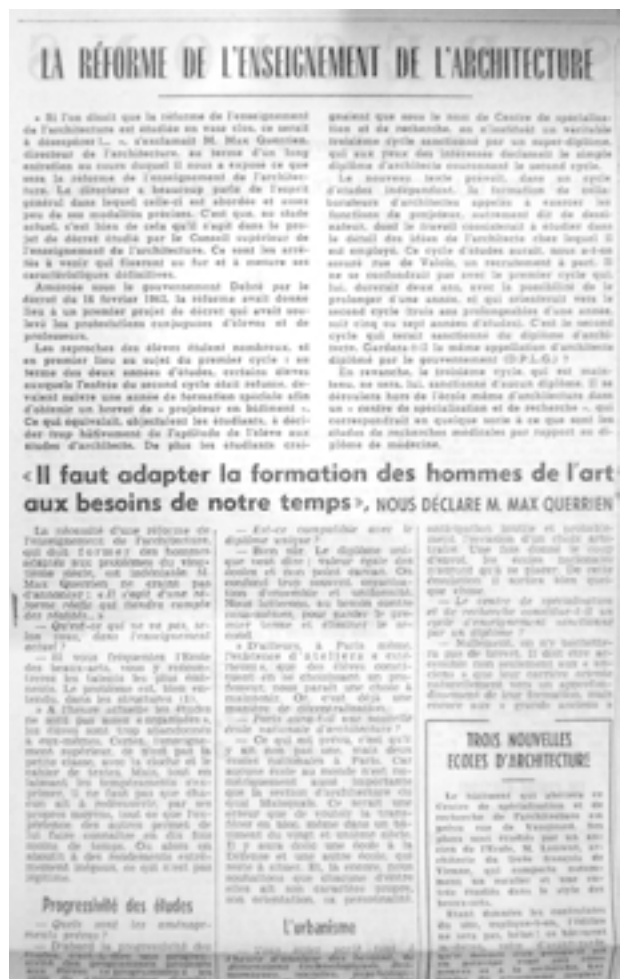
LA RÉFORME DE L'ENSEIGNEMENT DE L'ARCHITECTURE

« Si l'on disait que la réforme de l'enseignement de l'architecture est étudiée en vase clos, ce serait à désespérer !... », s'exclamait M. Max Querrien, directeur de l'architecture, au terme d'un long entretien au cours duquel il nous a exposé ce que sera la réforme de l'enseignement de l'architecture. Le directeur a beaucoup parlé de l'esprit général dans lequel celle-ci est abordée et assez peu de ses modalités précises. C'est que, au stade actuel, c'est bien de cela qu'il s'agit dans le projet de décret étudié par le Conseil supérieur de l'enseignement de l'architecture. Ce sont les arrêtés à venir qui fixeront au fur et à mesure ses caractéristiques définitives.

Amorcée sous le gouvernement Debré par le décret du 16 février 1962, la réforme avait donné lieu à un premier projet de décret qui avait soulevé les protestations conjuguées d'élèves et de professeurs.

Les reproches des élèves étaient nombreux, et en premier lieu au sujet du premier cycle : au terme des deux années d'études, certains élèves auxquels l'entrée du second cycle était refusée, devaient suivre une année de formation spéciale afin d'obtenir un brevet de « projeteur en bâtiment ». Ce qui équivalait, objectaient les étudiants, à décider trop hâtivement de l'aptitude de l'élève aux études d'architecte. De plus les étudiants craignaient que sous le nom de Centre de spécialisation et de recherche, ne s'instituât un véritable troisième cycle sanctionné par un super-diplôme, qui aux yeux des intéressés déclasserait le simple diplôme d'architecte sanctionnant le second cycle.

Le nouveau texte prévoit, dans un cycle d'études indépendant, la formation de collaborateurs d'architectes appelés à exercer les fonctions de projeteur, autrement dit de dessinateur, dont le travail consisterait à étudier dans le détail des idées de l'architecte chez lequel il est employé. Ce cycle d'études aurait, nous a-t-on assuré, rue de Valois, un recrutement à part. Il ne se confondrait pas avec le premier cycle qui, lui, durerait deux ans, avec la possibilité de le prolonger d'une année, et qui orienterait vers le second cycle (trois ans prolongeables d'une année, soit cinq ou sept années d'études). C'est le second cycle qui serait sanctionné du diplôme d'architecte. Garderait-il la même appellation d'architecte diplômé par le gouvernement (D.P.L.G.) ?

En revanche, le troisième cycle, qui est maintenu, ne sera, lui, sanctionné d'aucun diplôme. Il se déroulera hors de l'école même d'architecture dans un « centre de spécialisation et de recherche », qui correspondrait en quelque sorte à ce que sont les études de recherches médicales par rapport au diplôme de médecine.

« Il faut adapter la formation des hommes de l'art aux besoins de notre temps », NOUS DÉCLARE M. MAX QUERRIEN

La nécessité d'une réforme de l'enseignement de l'architecture, qui doit former des hommes adaptés aux problèmes du vingtième siècle, est incontestable. M. Max Querrien ne craint pas d'annoncer : « Il s'agit d'une réforme réelle qui tiendra compte des réalités. »

— Qu'est-ce qui ne va pas, selon vous, dans l'enseignement actuel ?

— Si vous fréquentez l'École des beaux-arts, vous y rencontrerez les talents les plus éminents. Le problème est, bien entendu, dans les structures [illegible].

« A l'heure actuelle les études se sont par ailleurs « organisées », les élèves sont trop abandonnés à eux-mêmes. Certes, l'enseignement supérieur ne s'est pas la petite classe, avec la cloche et le cahier de textes. Mais, tout en laissant les tempéraments s'exprimer, il ne faut pas que chacun ait à redécouvrir, par ses propres moyens, tout ce que l'expérience des autres permet de lui faire connaître en des très moins de temps. Ou alors on aboutit à des fondements extrêmement inégaux, ce qui n'est pas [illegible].

Progressivité des études

— Quels sont les aménagements prévus ?

— D'abord la progressivité des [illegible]

— Est-ce compatible avec le diplôme unique ?

— Bien sûr. Le diplôme unique veut dire : valeur égale des études et des notes de concours. On conduit trop souvent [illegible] d'ensemble et uniformité. Nous luttons, au besoin contre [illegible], pour garder le premier terme et éliminer le second.

« D'ailleurs, à Paris même, l'existence d'ateliers a entraîné, que des élèves concourent en se choisissant un professeur, nous paraît une chose à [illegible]. C'est déjà une manière de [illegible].

— Paris aura-t-il une nouvelle école nationale d'architecture ?

— Ce qui est certain, c'est qu'il y en aura plus tard, mais deux écoles nationales à Paris. Car aucune école au monde n'est raisonnablement aussi importante que la section d'architecture du Quai Malaquais. Ce serait une erreur que de vouloir la transférer en une autre dans un bâtiment du vingt et unième siècle. Il y aura donc une école à la Défense et une autre école, qui sera à situer. Et, la tenue de ses institutions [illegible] autres elles ont ses caractères propres, son orientation, sa personnalité.

L'urbanisme

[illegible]

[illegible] l'invention d'un stade artistique. Une fois donné le coup d'envoi, les écoles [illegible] d'avoir quelque chose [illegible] à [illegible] les écoles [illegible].

— Le centre de spécialisation et de recherche constitue-t-il un cycle d'enseignement sanctionné par un diplôme ?

— Nullement, on n'y bachottera pas de turbot. Il doit être accessible non seulement aux architectes, mais aussi aux carrières pouvant intéresser tout un apprentissage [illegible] de leur formation, mais encore aux « grands anciens ».

TROIS NOUVELLES ECOLES D'ARCHITECTURE

Le bâtiment qui abritera ce Centre de spécialisation et de recherche de l'architecture est prévu rue de Vaugirard. Les plans sont établis par un groupe de professeurs et d'anciens de l'École. M. Lopez, architecte du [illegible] Vénus, qui complétera, notamment en matière et sur ce qui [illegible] le style des bâtiments.

Étant données les contraintes du site, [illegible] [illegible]